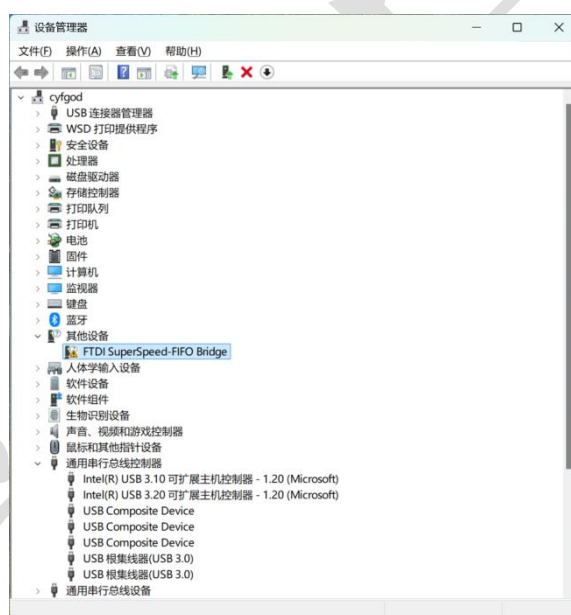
设备管理器

文件(F) 操作(A) 查看(V) 帮助(H)

cyfgod
USB 连接器管理器
WSD 打印提供程序
安全设备
处理器
磁盘驱动器
存储控制器
打印队列
打印机
电池
固件
计算机
监视器
键盘
蓝牙
其他设备
FTDI SuperSpeed-FIFO Bridge
人体学输入设备
软件设备
软件组件
生物识别设备
声音、视频和游戏控制器
鼠标和其他指针设备
通用串行总线控制器
Intel(R) USB 3.10 可扩展主机控制器 - 1.20 (Microsoft)
Intel(R) USB 3.20 可扩展主机控制器 - 1.20 (Microsoft)
USB Composite Device
USB Composite Device
USB Composite Device
USB 根集线器(USB 3.0)
USB 根集线器(USB 3.0)
通用串行总线设备